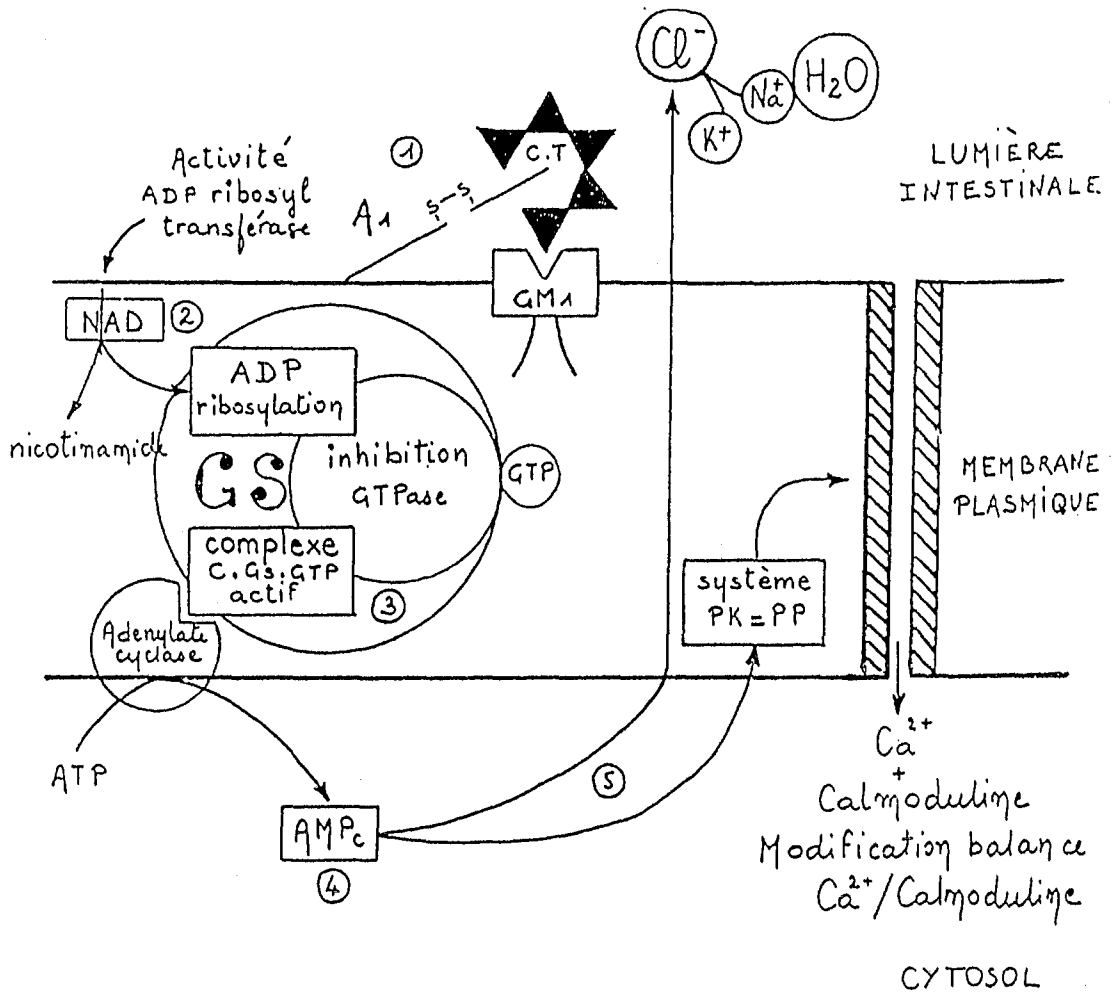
$Cl^-$
$Na^+$
$H_2O$
$K^+$

Activité ADP ribosyl transférase

①

C.T

$A_1$ S—S

LUMIÈRE INTESTINALE

GM1

NAD ②

ADP ribosylation

nicotinamide

GS

inhibition GTPase

GTP

MEMBRANE PLASMIQUE

complexe C.Gs.GTP actif

③

système PK = PP

Adenylate cyclase

ATP

⑤

$Ca^{2+}$
+
Calmoduline
Modification balance
$Ca^{2+}$/Calmoduline

AMPc
④

CYTOSOL